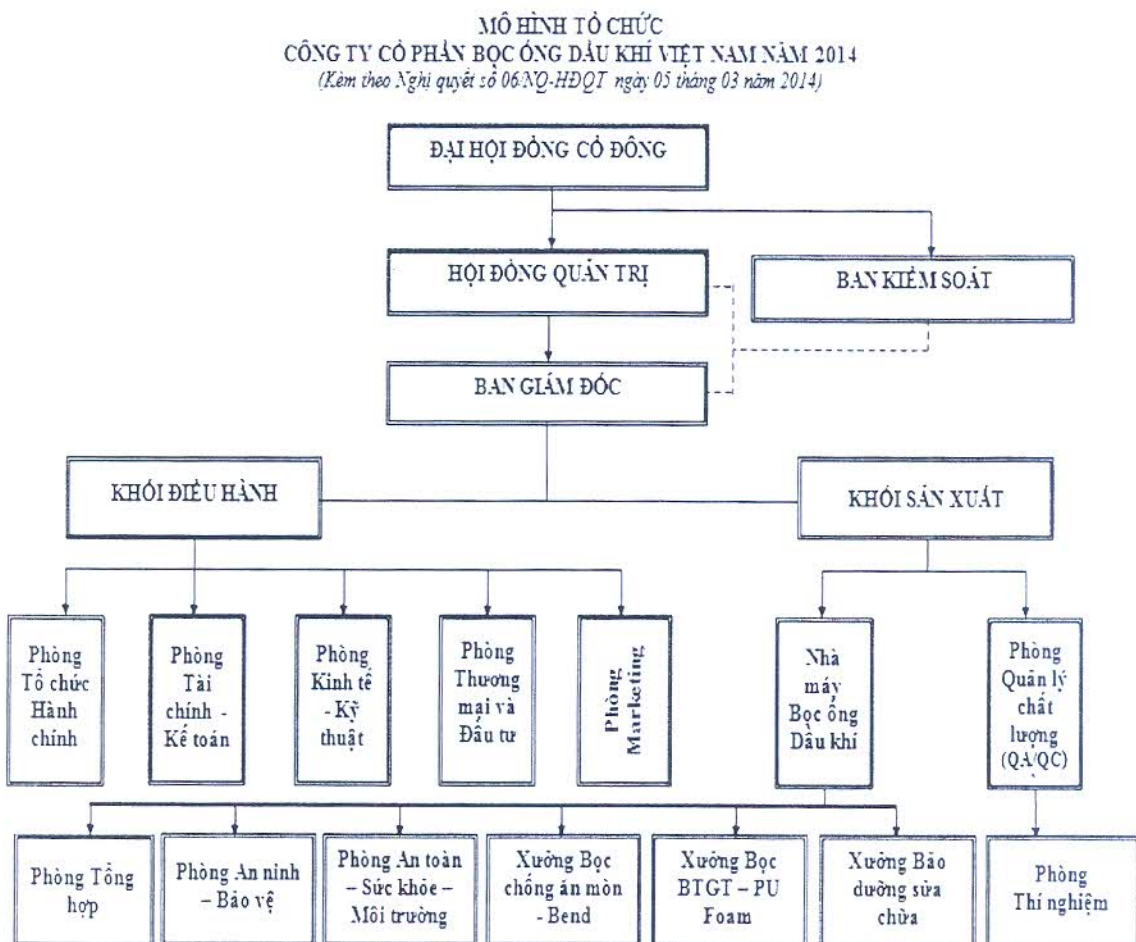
MÔ HÌNH TỔ CHỨC
CÔNG TY CỔ PHẦN BỌC ỐNG DẦU KHÍ VIỆT NAM NĂM 2014
(Kèm theo Nghị quyết số 06/NQ-HĐQT ngày 05 tháng 03 năm 2014)

ĐẠI HỘI ĐỒNG CỔ ĐÔNG

HỘI ĐỒNG QUẢN TRỊ

BAN KIỂM SOÁT

BAN GIÁM ĐỐC

KHỐI ĐIỀU HÀNH

KHỐI SẢN XUẤT

Phòng Tổ chức Hành chính

Phòng Tài chính - Kế toán

Phòng Kinh tế - Kỹ thuật

Phòng Thương mại và Đầu tư

Phòng Marketing

Nhà máy Bọc ống Dầu khí

Phòng Quản lý chất lượng (QA/QC)

Phòng Tổng hợp

Phòng An ninh – Bảo vệ

Phòng An toàn – Sức khỏe – Môi trường

Xưởng Bọc chống ăn mòn - Bend

Xưởng Bọc BTGT – PU Foam

Xưởng Bảo dưỡng sửa chữa

Phòng Thí nghiệm